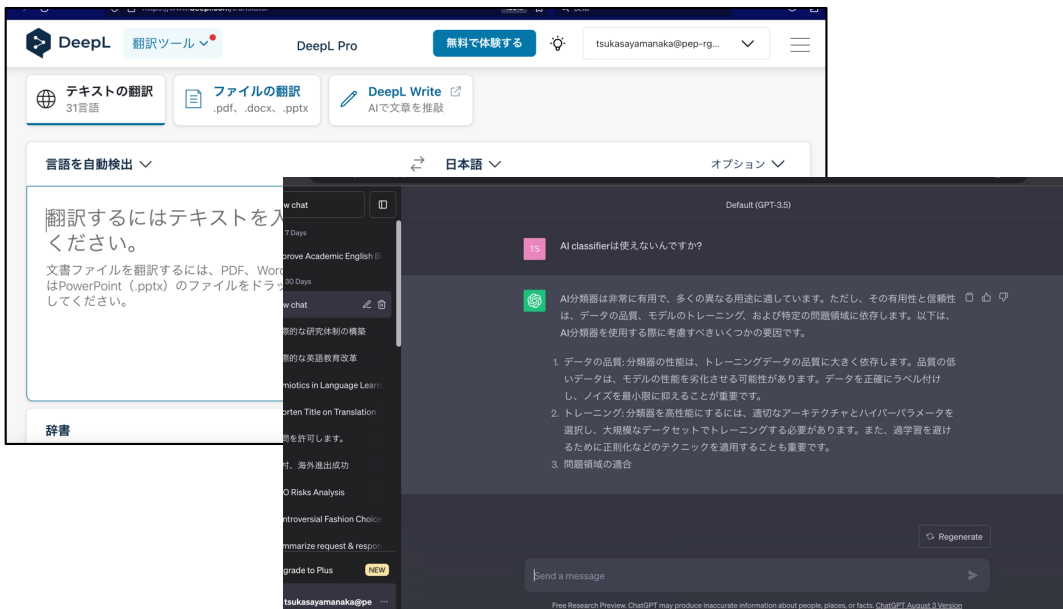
DeepL 翻訳ツール DeepL Pro 無料で体験する tsukasayamanaka@pep-rg...

テキストの翻訳 31言語
ファイルの翻訳 .pdf、.docx、.pptx
DeepL Write AIで文章を推敲

言語を自動検出
日本語
オプション

翻訳するにはテキストを入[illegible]ください。
文書ファイルを翻訳するには、PDF、Word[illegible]はPowerPoint（.pptx）のファイルをドラッ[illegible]してください。

辞書

w chat
7 Days
prove Academic English E
30 Days
w chat
際的な研究体制の構築
際的な英語教育改革
miotics in Language Learn
orten Title on Translation
を許可します。
、海外進出成功
O Risks Analysis
ntroversial Fashion Choice
mmarize request & respon
grade to Plus NEW
tsukasayamanaka@pe

Default (GPT-3.5)

TS
AI classifierは使えないんですか?

AI分類器は非常に有用で、多くの異なる用途に適しています。ただし、その有用性と信頼性は、データの品質、モデルのトレーニング、および特定の問題領域に依存します。以下は、AI分類器を使用する際に考慮すべきいくつかの要因です。

1. データの品質: 分類器の性能は、トレーニングデータの品質に大きく依存します。品質の低いデータは、モデルの性能を劣化させる可能性があります。データを正確にラベル付けし、ノイズを最小限に抑えることが重要です。
2. トレーニング: 分類器を高性能にするには、適切なアーキテクチャとハイパーパラメータを選択し、大規模なデータセットでトレーニングする必要があります。また、過学習を避けるために正則化などのテクニックを適用することも重要です。
3. 問題領域の適合

Regenerate

Send a message

Free Research Preview. ChatGPT may produce inaccurate information about people, places, or facts. ChatGPT August 3 Version